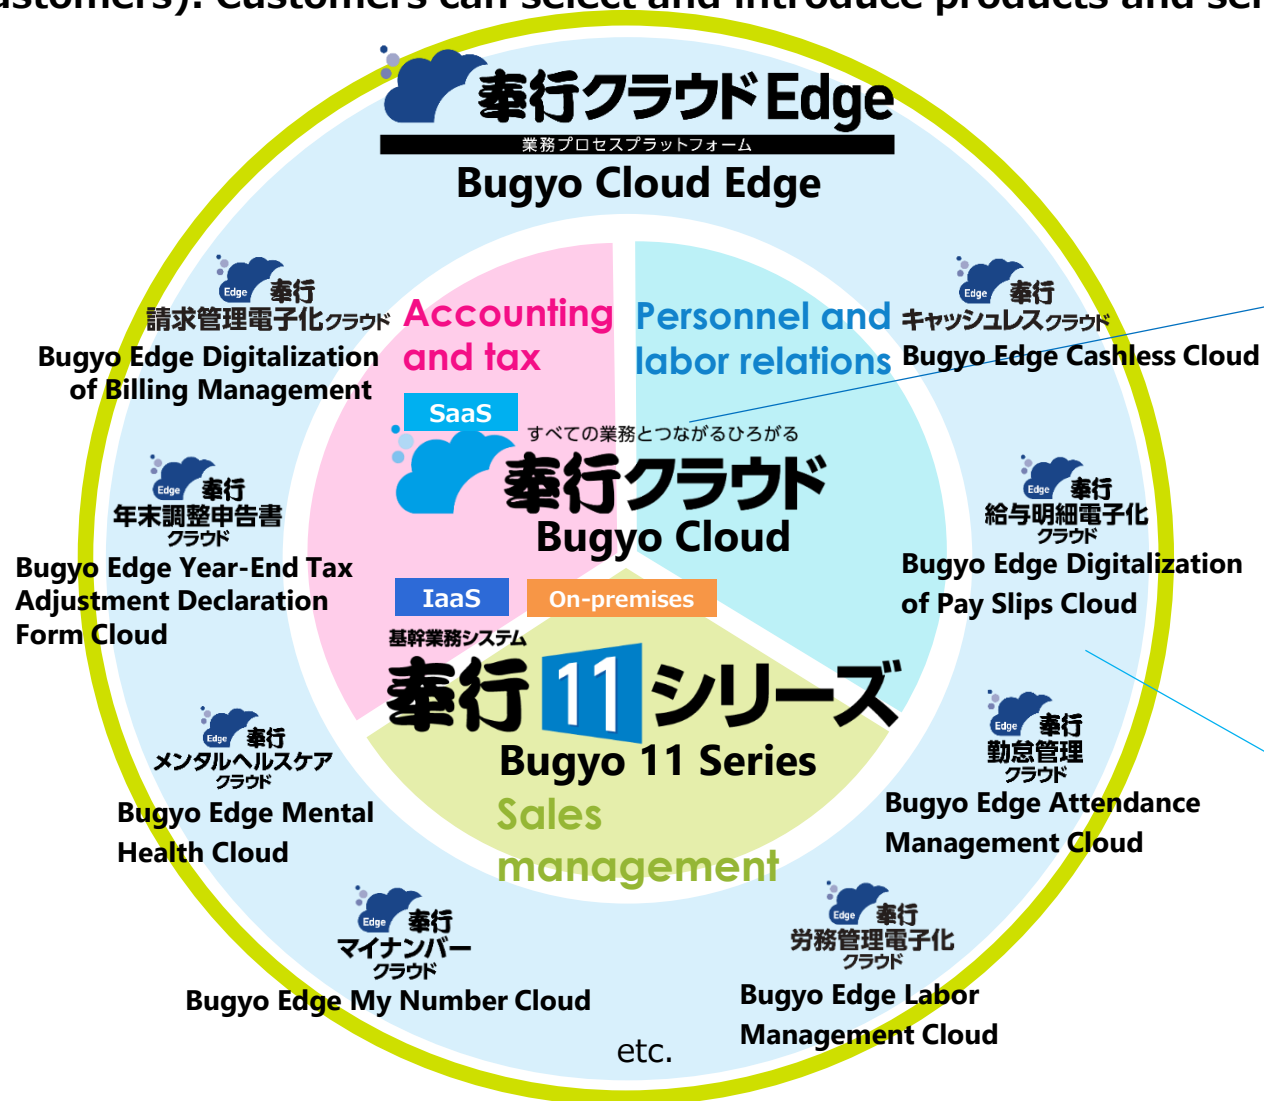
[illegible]ustomers). Customers can select and introduce products and se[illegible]

奉行クラウドEdge
業務プロセスプラットフォーム
Bugyo Cloud Edge

Edge 奉行
請求管理電子化クラウド
Bugyo Edge Digitalization of Billing Management

Accounting and tax

Personnel and labor relations

Edge 奉行
キャッシュレスクラウド
Bugyo Edge Cashless Cloud

SaaS
すべての業務とつながるひろがる
奉行クラウド
Bugyo Cloud

Edge 奉行
年末調整申告書クラウド
Bugyo Edge Year-End Tax Adjustment Declaration Form Cloud

Edge 奉行
給与明細電子化クラウド
Bugyo Edge Digitalization of Pay Slips Cloud

IaaS
On-premises
基幹業務システム
奉行11シリーズ
Bugyo 11 Series
Sales management

Edge 奉行
メンタルヘルスケアクラウド
Bugyo Edge Mental Health Cloud

Edge 奉行
勤怠管理クラウド
Bugyo Edge Attendance Management Cloud

Edge 奉行
マイナンバークラウド
Bugyo Edge My Number Cloud

Edge 奉行
労務管理電子化クラウド
Bugyo Edge Labor Management Cloud

etc.